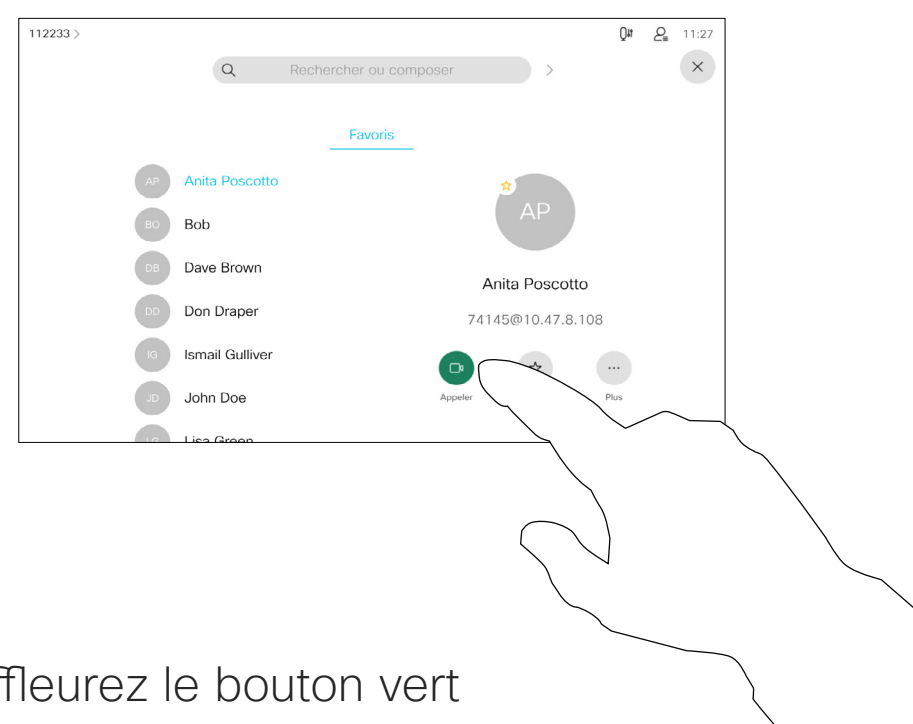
112233 >

11:27

Rechercher ou composer

Favoris

AP Anita Poscotto

BO Bob

DB Dave Brown

DD Don Draper

IG Ismail Gulliver

JD John Doe

LG Lisa Green

AP

Anita Poscotto

74145@10.47.8.108

Appeler

Plus

fleurez le bouton vert